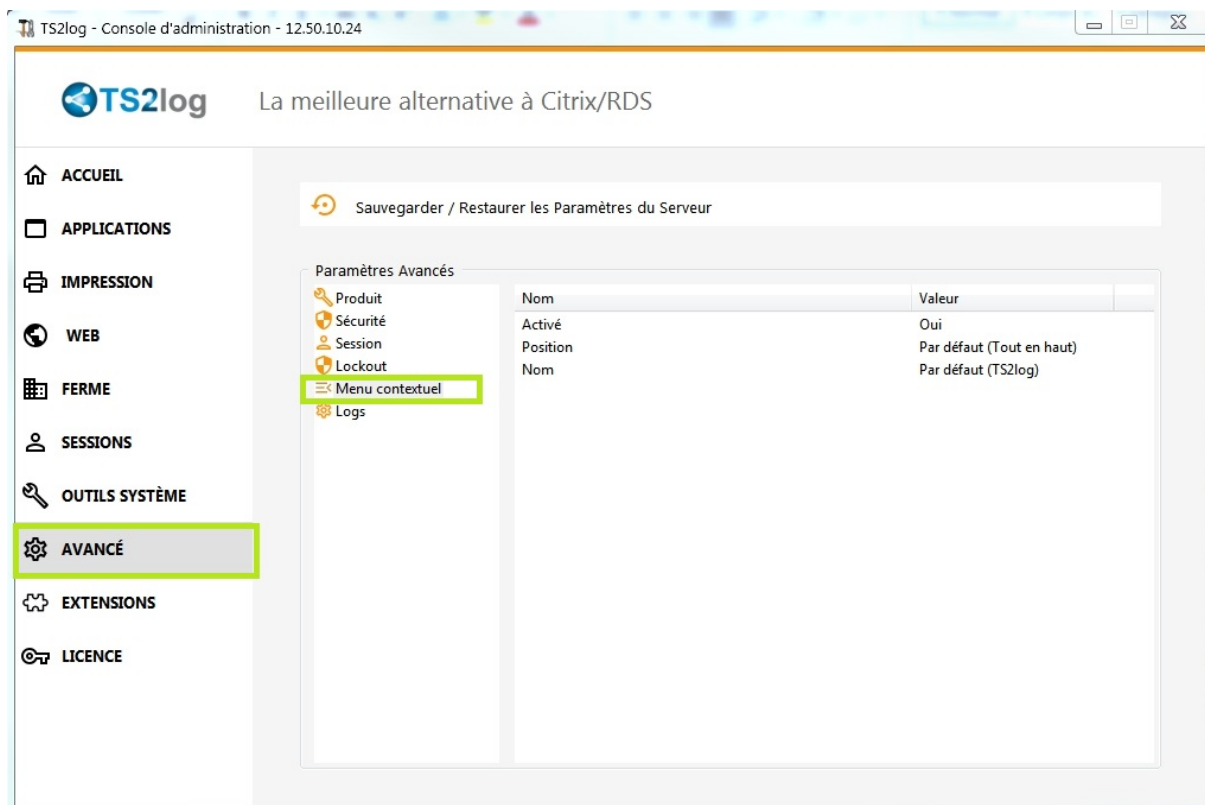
TS2log - Console d'administration - 12.50.10.24

TS2log La meilleure alternative à Citrix/RDS

ACCUEIL
APPLICATIONS
IMPRESSION
WEB
FERME
SESSIONS
OUTILS SYSTÈME
AVANCÉ
EXTENSIONS
LICENCE

Sauvegarder / Restaurer les Paramètres du Serveur

Paramètres Avancés

Produit
Sécurité
Session
Lockout
Menu contextuel
Logs

| Nom | Valeur |
|---|---|
| Activé | Oui |
| Position | Par défaut (Tout en haut) |
| Nom | Par défaut (TS2log) |